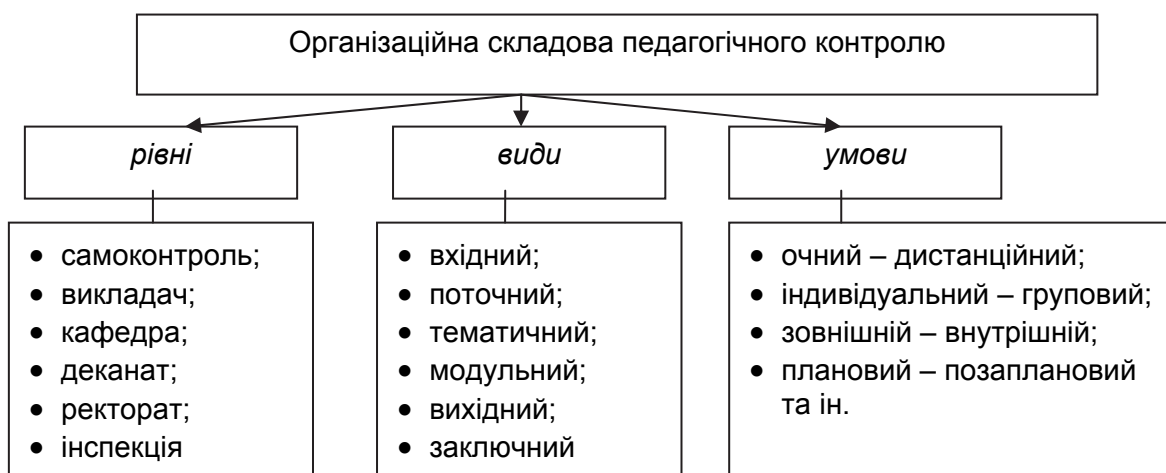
Організаційна складова педагогічного контролю

*рівні*

- самоконтроль;
- викладач;
- кафедра;
- деканат;
- ректорат;
- інспекція

*види*

- вхідний;
- поточний;
- тематичний;
- модульний;
- вихідний;
- заключний

*умови*

- очний – дистанційний;
- індивідуальний – груповий;
- зовнішній – внутрішній;
- плановий – позаплановий та ін.